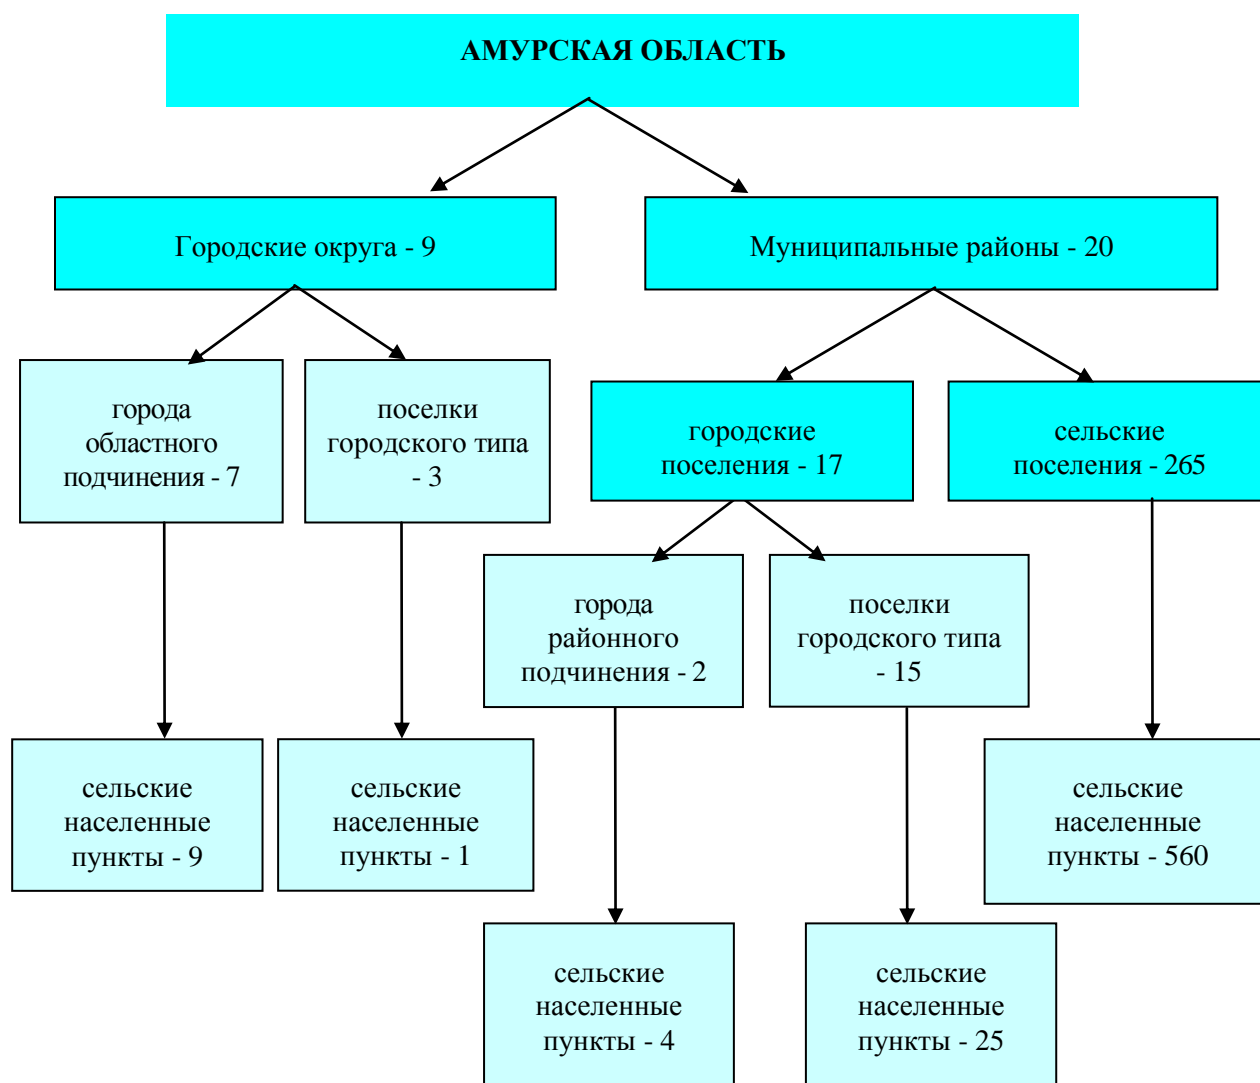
АМУРСКАЯ ОБЛАСТЬ

Городские округа - 9

Муниципальные районы - 20

города областного подчинения - 7

поселки городского типа - 3

городские поселения - 17

сельские поселения - 265

города районного подчинения - 2

поселки городского типа - 15

сельские населенные пункты - 9

сельские населенные пункты - 1

сельские населенные пункты - 560

сельские населенные пункты - 4

сельские населенные пункты - 25